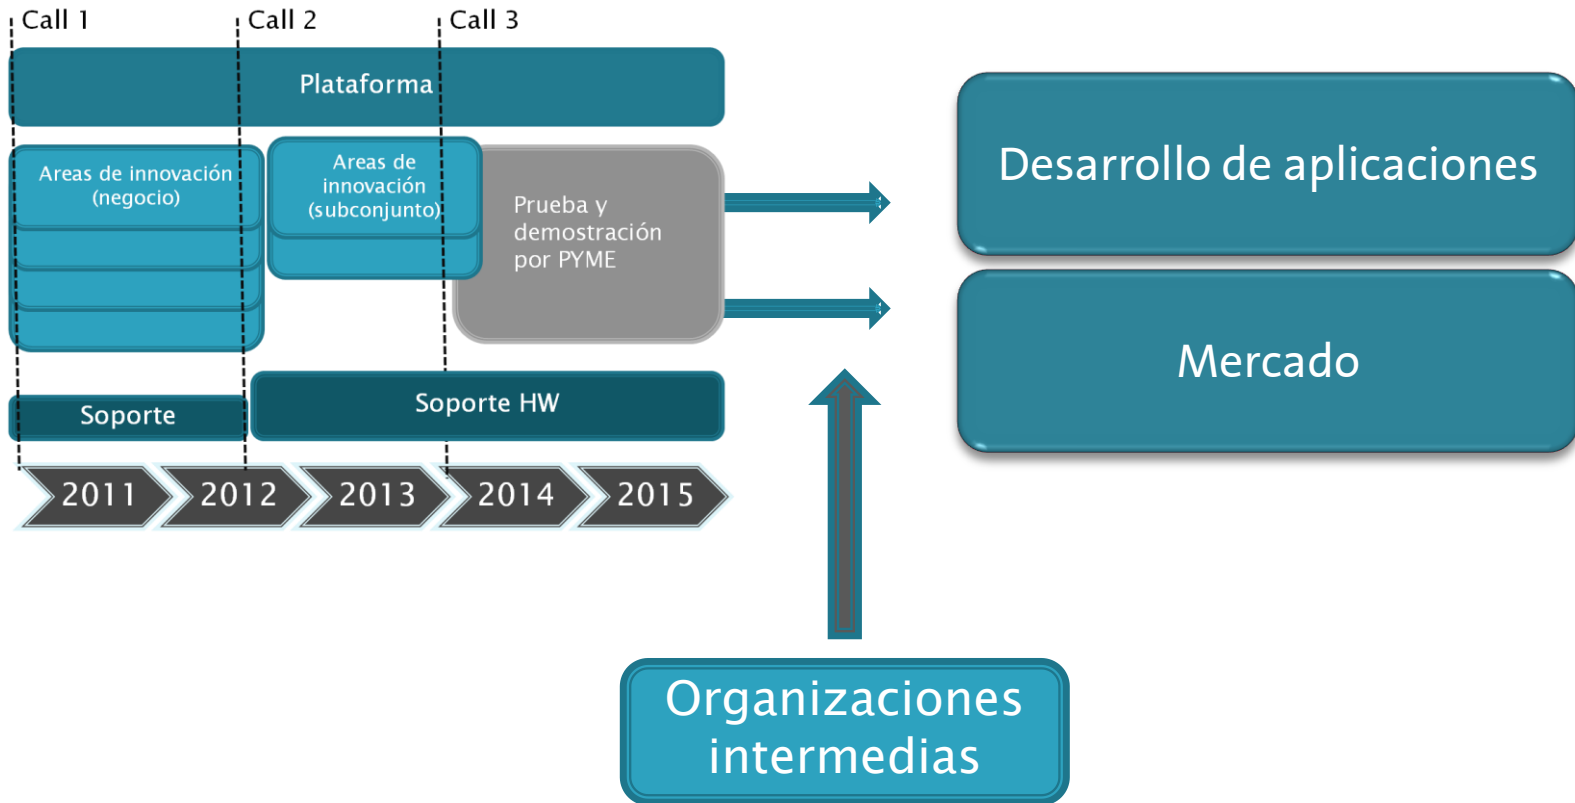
Call 1
Call 2
Call 3

Plataforma

Areas de innovación (negocio)

Areas de innovación (subconjunto)

Prueba y demostración por PYME

Soporte

Soporte HW

2011
2012
2013
2014
2015

Desarrollo de aplicaciones

Mercado

Organizaciones intermedias